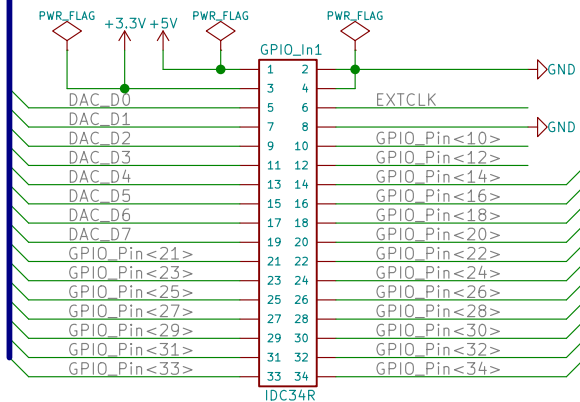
PWR_FLAG
+3.3V
+5V
PWR_FLAG
PWR_FLAG
GPIO_In1
GND
GND

| | | | |
|---|---|---|---|
| | 1 | 2 | |
| | 3 | 4 | |
| DAC_D0 | 5 | 6 | EXTCLK |
| DAC_D1 | 7 | 8 | |
| DAC_D2 | 9 | 10 | GPIO_Pin<10> |
| DAC_D3 | 11 | 12 | GPIO_Pin<12> |
| DAC_D4 | 13 | 14 | GPIO_Pin<14> |
| DAC_D5 | 15 | 16 | GPIO_Pin<16> |
| DAC_D6 | 17 | 18 | GPIO_Pin<18> |
| DAC_D7 | 19 | 20 | GPIO_Pin<20> |
| GPIO_Pin<21> | 21 | 22 | GPIO_Pin<22> |
| GPIO_Pin<23> | 23 | 24 | GPIO_Pin<24> |
| GPIO_Pin<25> | 25 | 26 | GPIO_Pin<26> |
| GPIO_Pin<27> | 27 | 28 | GPIO_Pin<28> |
| GPIO_Pin<29> | 29 | 30 | GPIO_Pin<30> |
| GPIO_Pin<31> | 31 | 32 | GPIO_Pin<32> |
| GPIO_Pin<33> | 33 | 34 | GPIO_Pin<34> |

IDC34R